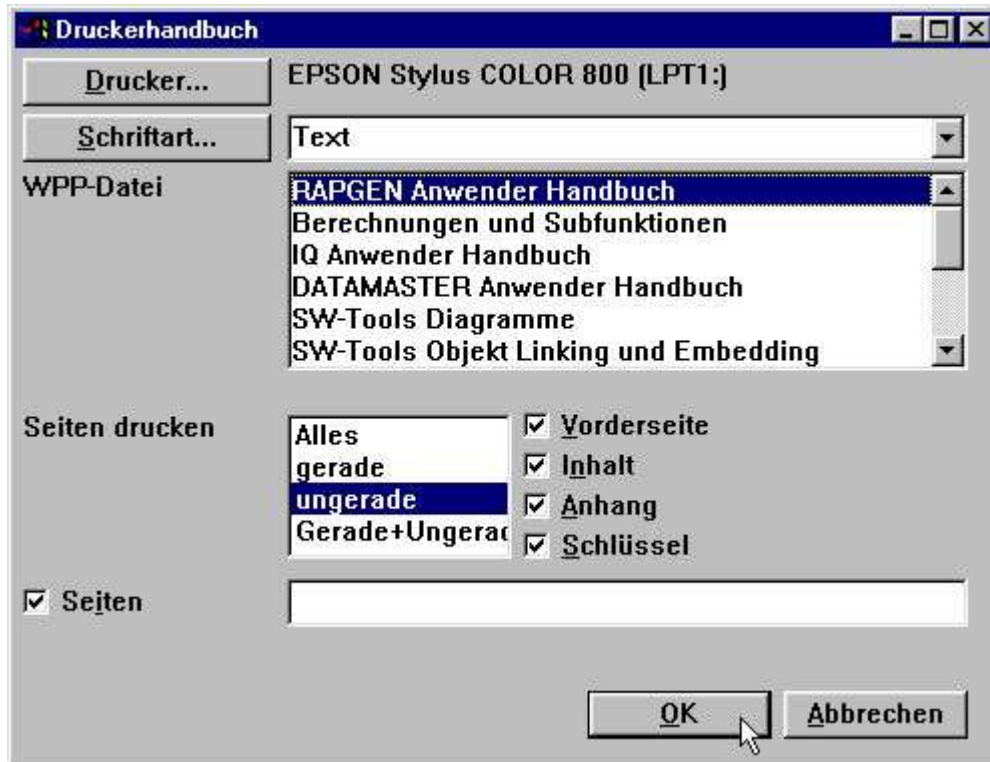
Druckerhandbuch

Drucker... EPSON Stylus COLOR 800 (LPT1:)

Schriftart... Text

WPP-Datei

RAPGEN Anwender Handbuch
Berechnungen und Subfunktionen
IQ Anwender Handbuch
DATAMASTER Anwender Handbuch
SW-Tools Diagramme
SW-Tools Objekt Linking und Embedding

Seiten drucken

Alles
gerade
ungerade
Gerade+Ungerac

☑ Vorderseite
☑ Inhalt
☑ Anhang
☑ Schlüssel

☑ Seiten

OK Abbrechen